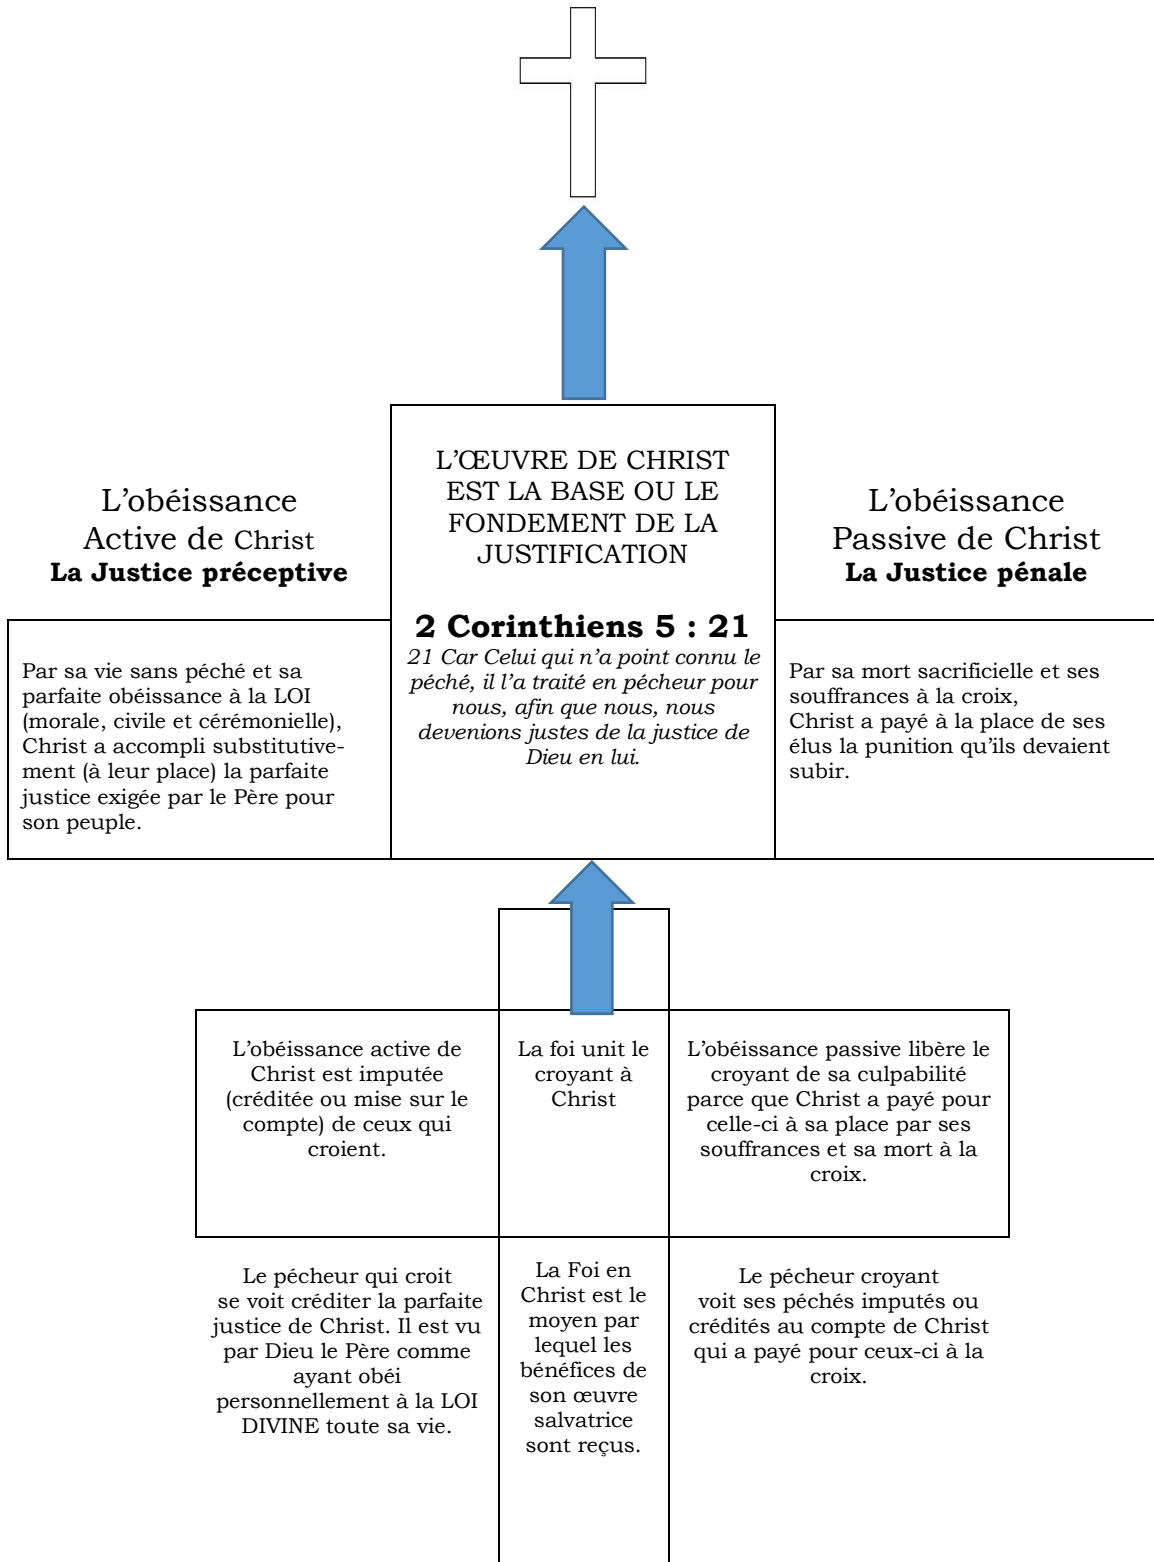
L'ŒUVRE DE CHRIST EST LA BASE OU LE FONDEMENT DE LA JUSTIFICATION

L'obéissance Active de Christ
**La Justice préceptive**

**2 Corinthiens 5 : 21**
*21 Car Celui qui n'a point connu le péché, il l'a traité en pécheur pour nous, afin que nous, nous devenions justes de la justice de Dieu en lui.*

L'obéissance Passive de Christ
**La Justice pénale**

Par sa vie sans péché et sa parfaite obéissance à la LOI (morale, civile et cérémonielle), Christ a accompli substitutivement (à leur place) la parfaite justice exigée par le Père pour son peuple.

Par sa mort sacrificielle et ses souffrances à la croix, Christ a payé à la place de ses élus la punition qu'ils devaient subir.

L'obéissance active de Christ est imputée (créditée ou mise sur le compte) de ceux qui croient.

La foi unit le croyant à Christ

L'obéissance passive libère le croyant de sa culpabilité parce que Christ a payé pour celle-ci à sa place par ses souffrances et sa mort à la croix.

Le pécheur qui croit se voit créditer la parfaite justice de Christ. Il est vu par Dieu le Père comme ayant obéi personnellement à la LOI DIVINE toute sa vie.

La Foi en Christ est le moyen par lequel les bénéfices de son œuvre salvatrice sont reçus.

Le pécheur croyant voit ses péchés imputés ou crédités au compte de Christ qui a payé pour ceux-ci à la croix.